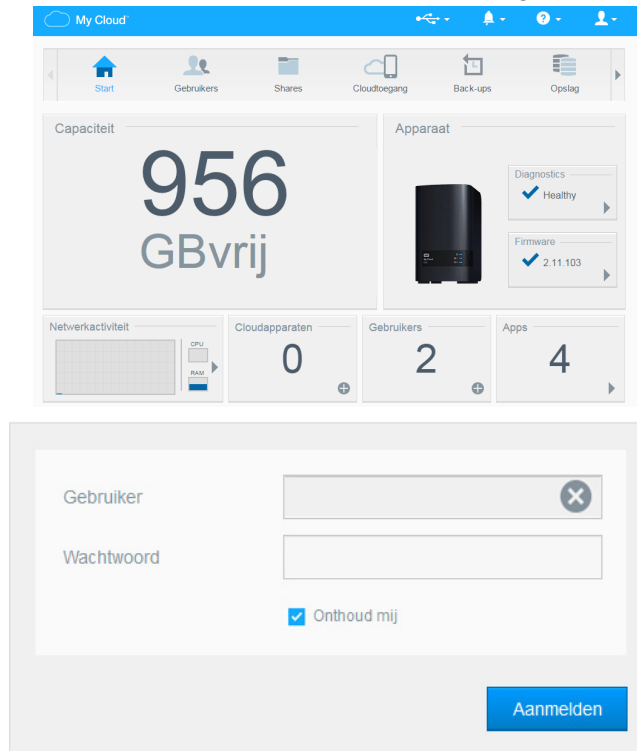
My Cloud™

Start
Gebruikers
Shares
Cloudtoegang
Back-ups
Opslag

Capaciteit

956
GBvrij

Apparaat

Diagnostics
Healthy

Firmware
2.11.103

Netwerkactiviteit
CPU
RAM

Cloudapparaten
0

Gebruikers
2

Apps
4

Gebruiker

Wachtwoord

Onthoud mij

Aanmelden